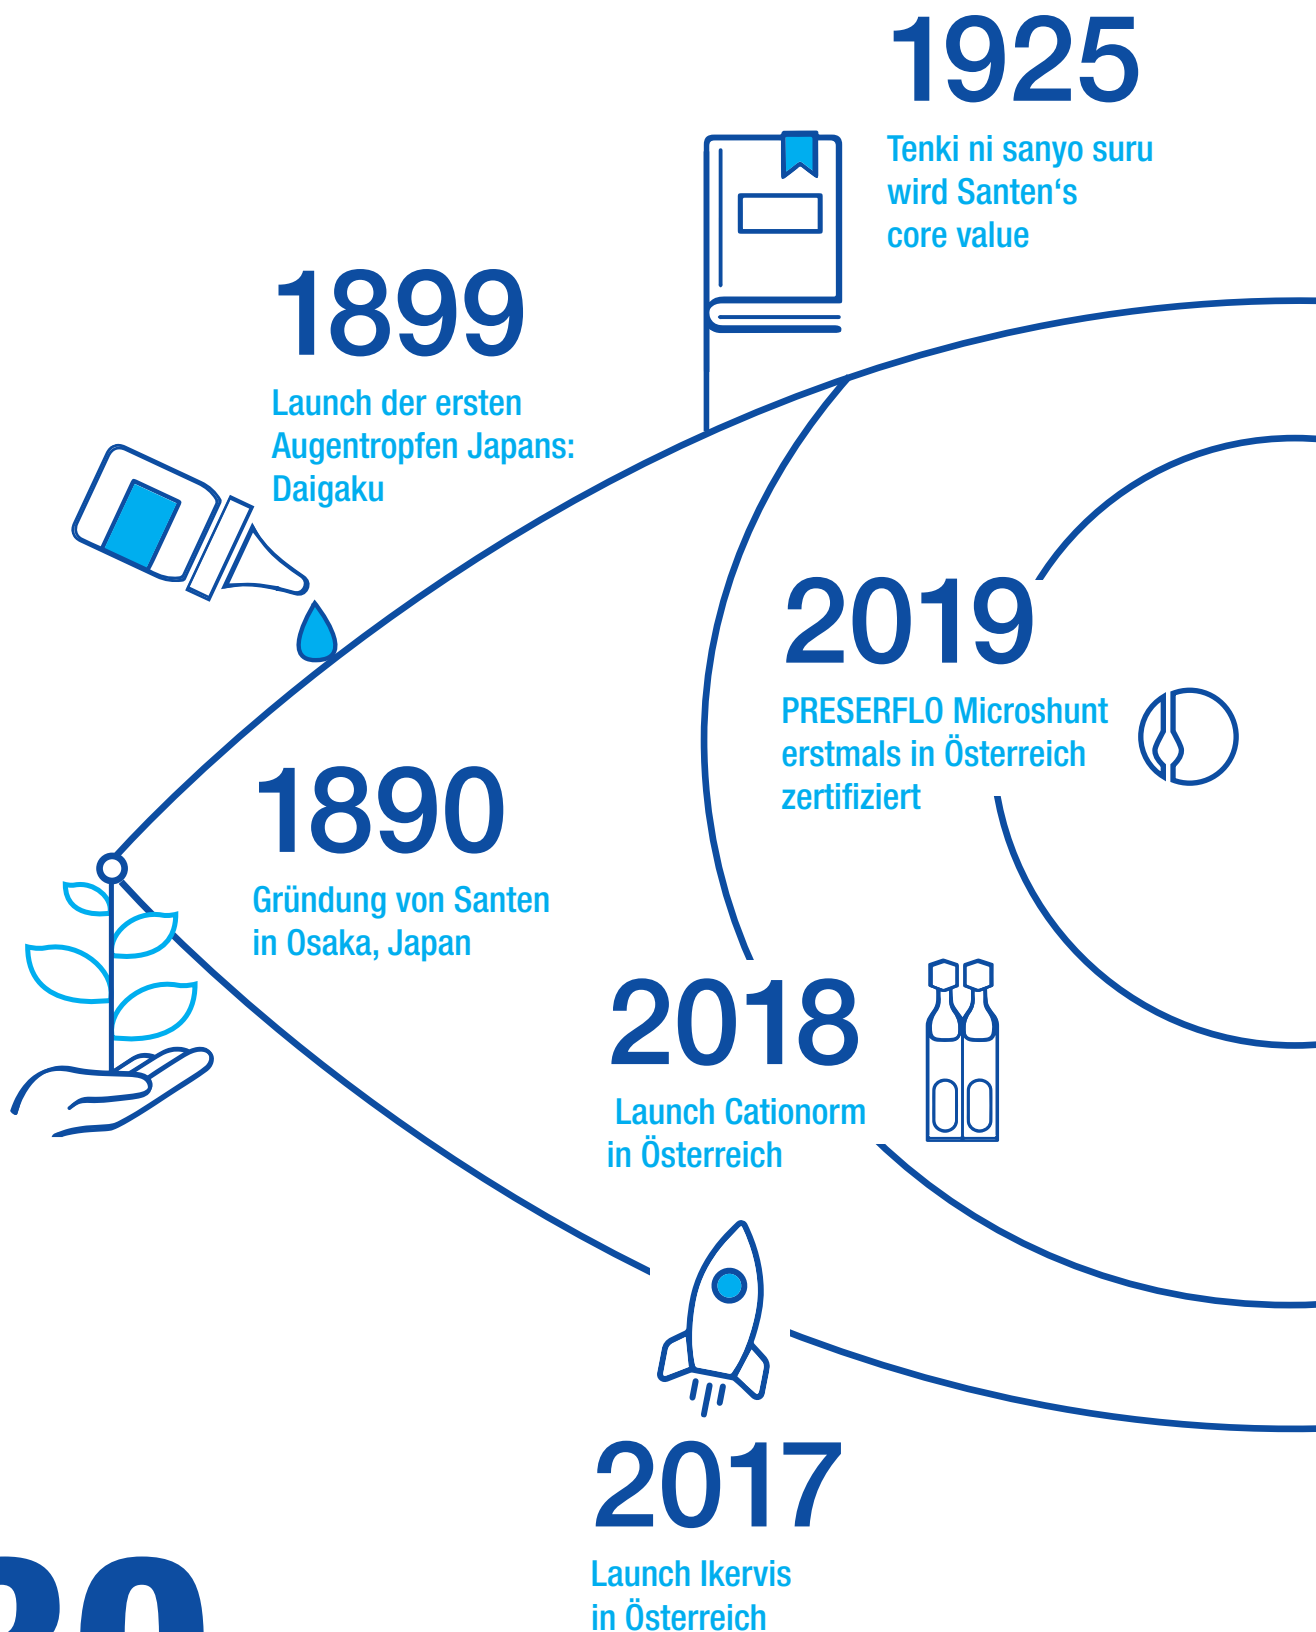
1925
Tenki ni sanyo suru wird Santen‘s core value

1899
Launch der ersten Augentropfen Japans: Daigaku

2019
PRESERFLO Microshunt erstmals in Österreich zertifiziert

1890
Gründung von Santen in Osaka, Japan

2018
Launch Cationorm in Österreich

2017
Launch Ikervis in Österreich

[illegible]